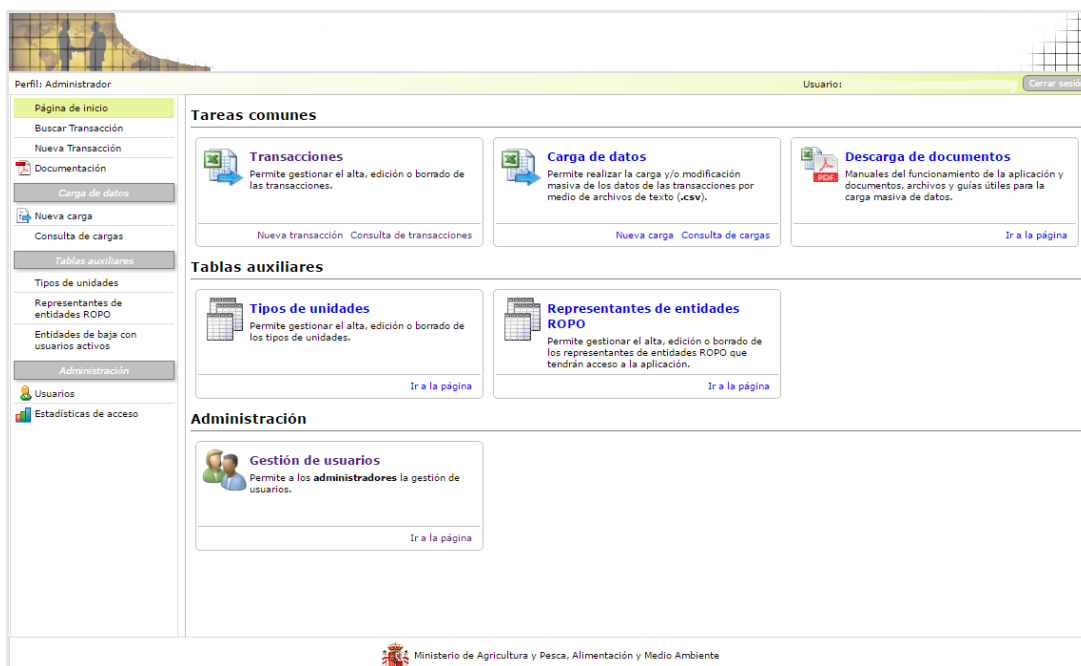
Perfil: Administrador

Usuario:

Cerrar sesi

Página de inicio
Buscar Transacción
Nueva Transacción
Documentación

Carga de datos

Nueva carga
Consulta de cargas

Tablas auxiliares

Tipos de unidades
Representantes de entidades ROPO
Entidades de baja con usuarios activos

Administración

Usuarios
Estadísticas de acceso

Tareas comunes

Transacciones
Permite gestionar el alta, edición o borrado de las transacciones.
Nueva transacción Consulta de transacciones

Carga de datos
Permite realizar la carga y/o modificación masiva de los datos de las transacciones por medio de archivos de texto (.csv).
Nueva carga Consulta de cargas

Descarga de documentos
Manuales del funcionamiento de la aplicación y documentos, archivos y guías útiles para la carga masiva de datos.
Ir a la página

Tablas auxiliares

Tipos de unidades
Permite gestionar el alta, edición o borrado de los tipos de unidades.
Ir a la página

Representantes de entidades ROPO
Permite gestionar el alta, edición o borrado de los representantes de entidades ROPO que tendrán acceso a la aplicación.
Ir a la página

Administración

Gestión de usuarios
Permite a los administradores la gestión de usuarios.
Ir a la página

Ministerio de Agricultura y Pesca, Alimentación y Medio Ambiente